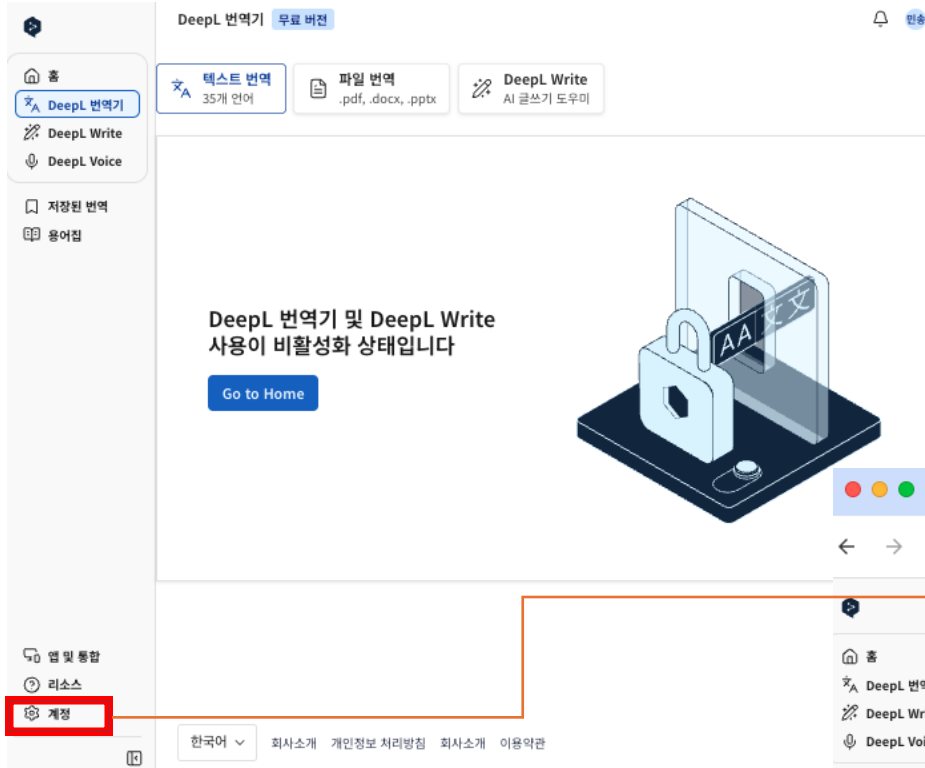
홈
DeepL 번역기
DeepL Write
DeepL Voice

저장된 번역
용어집

DeepL 번역기 무료 버전

텍스트 번역
35개 언어

파일 번역
.pdf, .docx, .pptx

DeepL Write
AI 글쓰기 도우미

DeepL 번역기 및 DeepL Write 사용이 비활성화 상태입니다

Go to Home

AA 文文

앱 및 통합
리소스
계정

한국어
회사소개 개인정보 처리방침 회사소개 이용약관

홈
DeepL 번
DeepL Wr
DeepL Voi